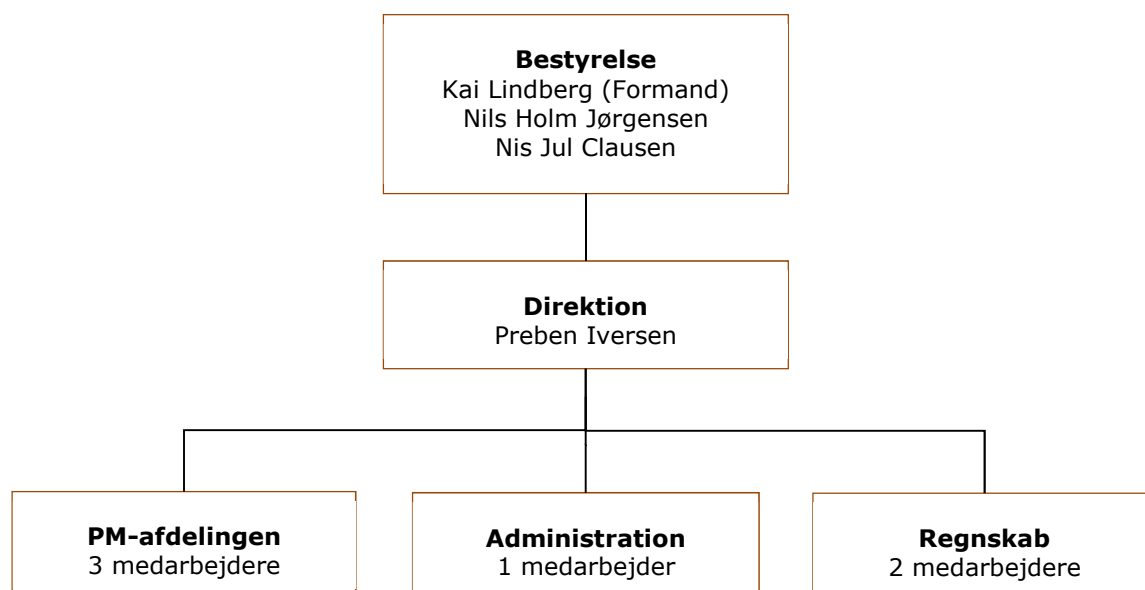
**Bestyrelse**
Kai Lindberg (Formand)
Nils Holm Jørgensen
Nis Jul Clausen

**Direktion**
Preben Iversen

**PM-afdelingen**
3 medarbejdere

**Administration**
1 medarbejder

**Regnskab**
2 medarbejdere